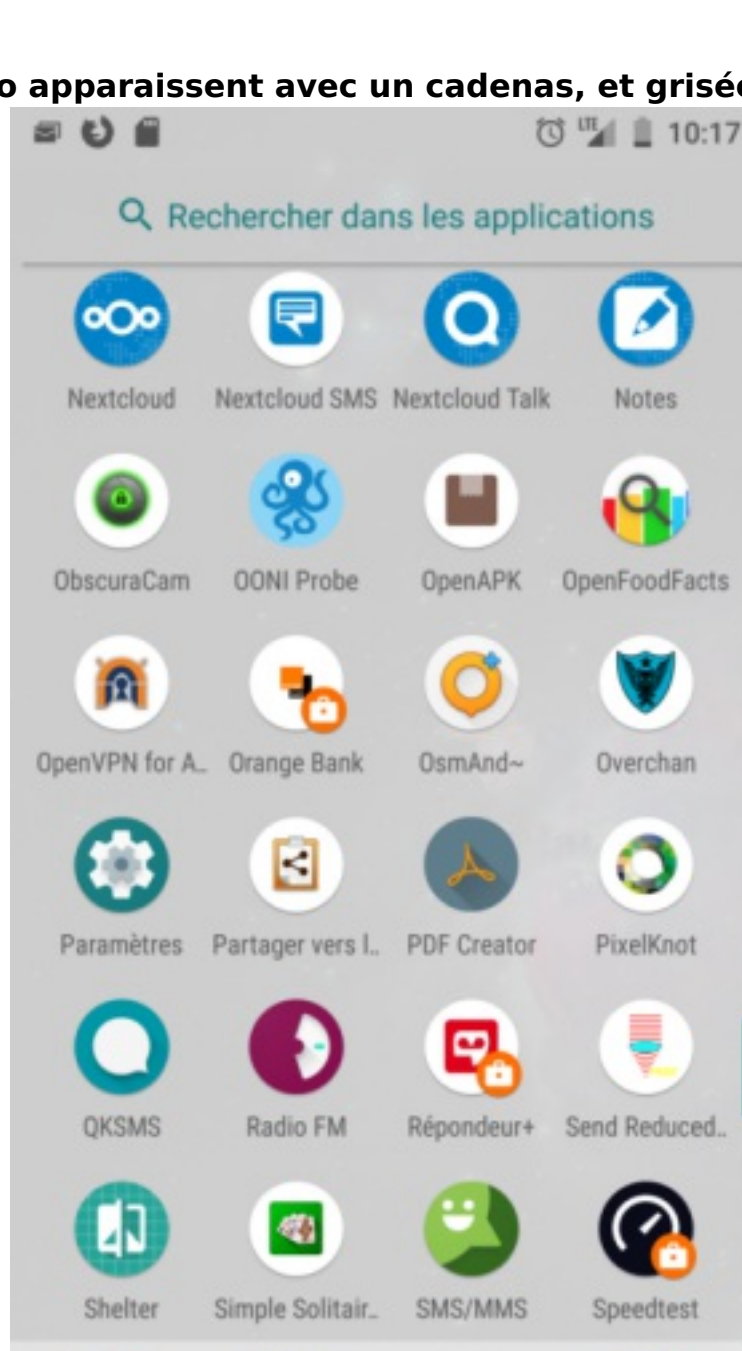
o apparaissent avec un cadenas, et grisée

10:17

Rechercher dans les applications

Nextcloud
Nextcloud SMS
Nextcloud Talk
Notes

ObscuraCam
OONI Probe
OpenAPK
OpenFoodFacts

OpenVPN for A..
Orange Bank
OsmAnd~
Overchan

Paramètres
Partager vers l..
PDF Creator
PixelKnot

QKSMS
Radio FM
Répondeur+
Send Reduced..

Shelter
Simple Solitair..
SMS/MMS
Speedtest